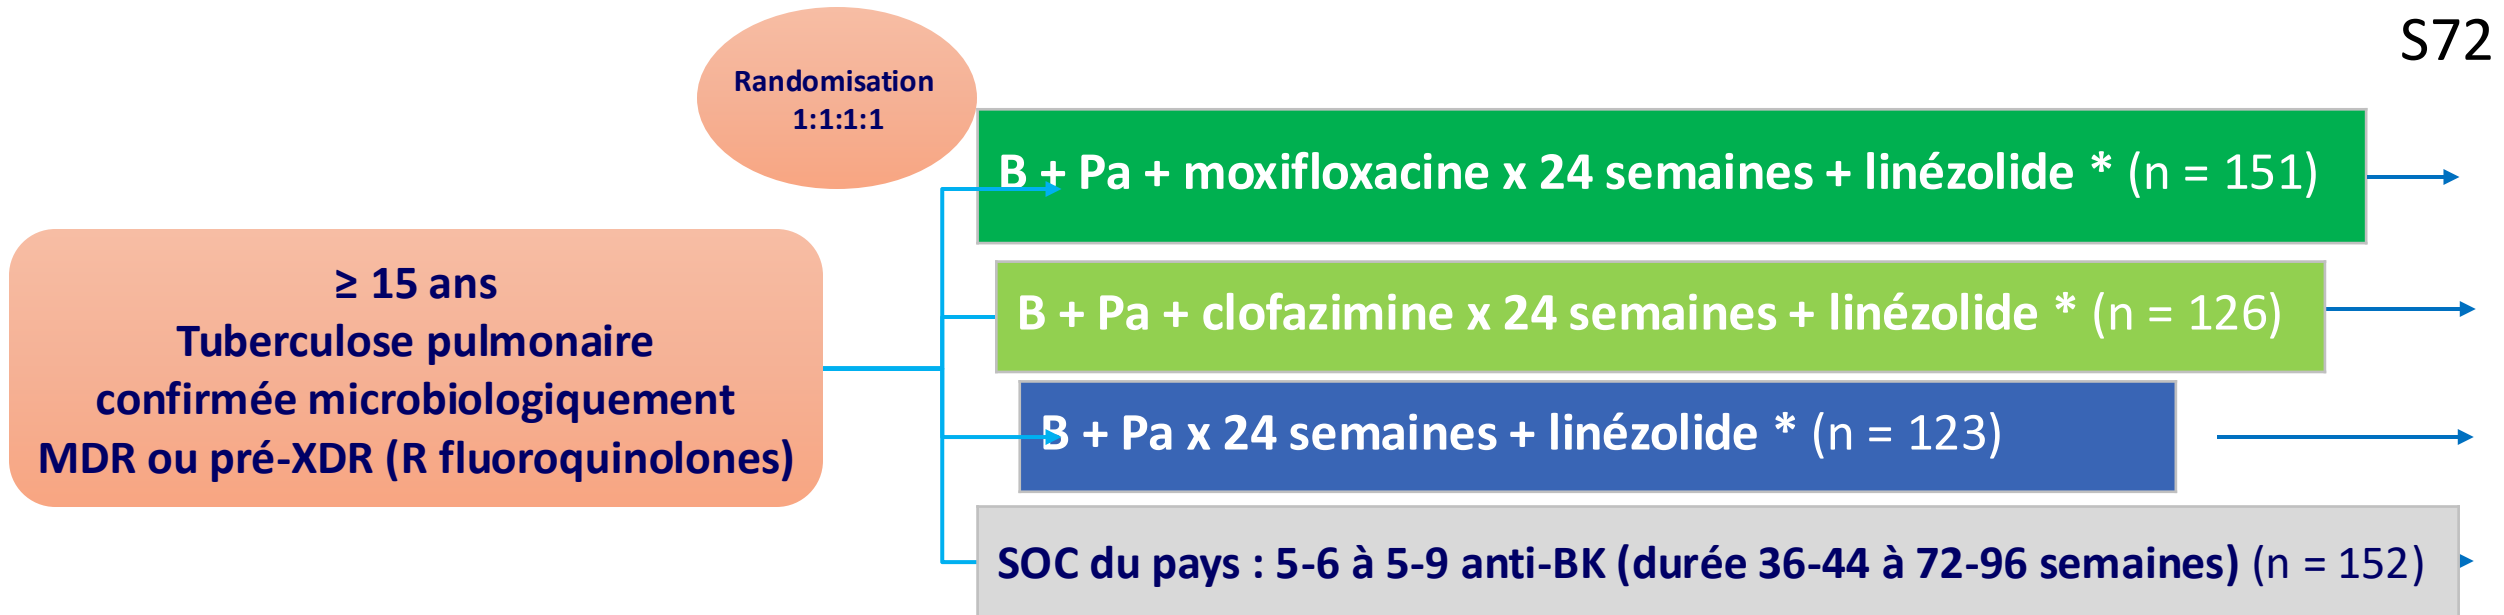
S72

Randomisation
1:1:1:1

≥ 15 ans
Tuberculose pulmonaire
confirmée microbiologiquement
MDR ou pré-XDR (R fluoroquinolones)

B + Pa + moxifloxacine x 24 semaines + linézolide * (n = 151)

B + Pa + clofazimine x 24 semaines + linézolide * (n = 126)

B + Pa x 24 semaines + linézolide * (n = 123)

SOC du pays : 5-6 à 5-9 anti-BK (durée 36-44 à 72-96 semaines) (n = 152)